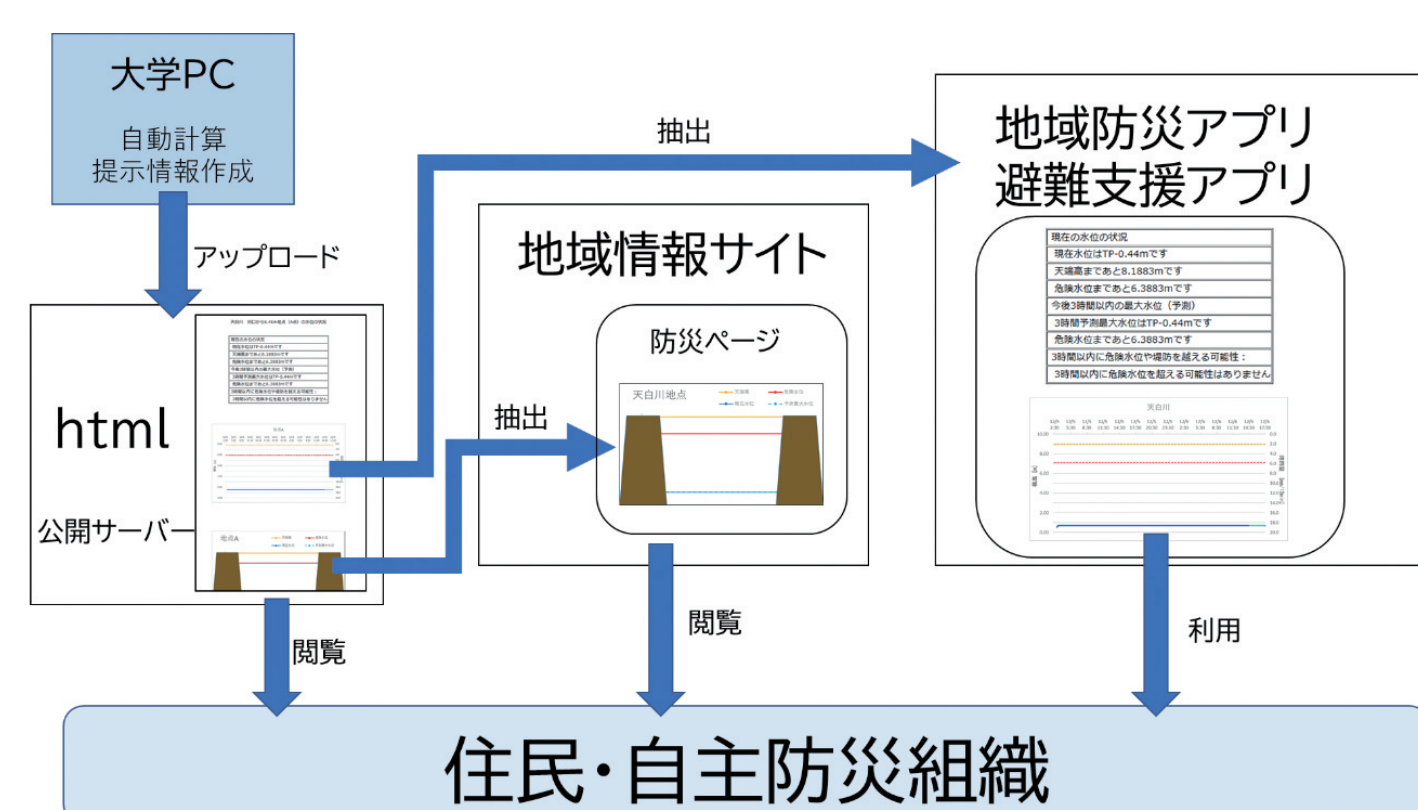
大学PC

自動計算
提示情報作成

アップロード

html

公開サーバー

地点A

閲覧

抽出

抽出

地域情報サイト

防災ページ

天白川地点

閲覧

地域防災アプリ
避難支援アプリ

現在の水位の状況
現在水位はTP-0.44mです
天端高まであと8.1883mです
危険水位まであと6.3883mです
今後3時間以内の最大水位（予測）
3時間予測最大水位はTP-0.44mです
危険水位まであと6.3883mです
3時間以内に危険水位や堤防を越える可能性：
3時間以内に危険水位を超える可能性はありません

天白川

利用

住民・自主防災組織